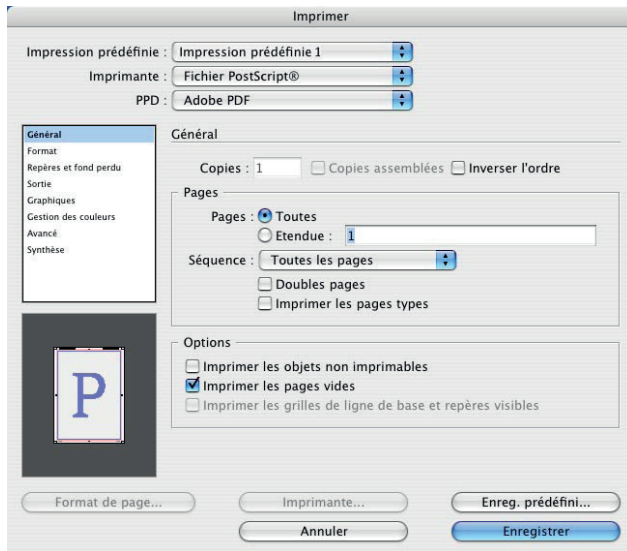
Imprimer

Impression prédéfinie : Impression prédéfinie 1
Imprimante : Fichier PostScript®
PPD : Adobe PDF

Général
Format
Repères et fond perdu
Sortie
Graphiques
Gestion des couleurs
Avancé
Synthèse

Général

Copies : 1 Copies assemblées Inverser l'ordre

Pages

Pages : Toutes
Etendue : 1

Séquence : Toutes les pages
Doubles pages
Imprimer les pages types

Options

Imprimer les objets non imprimables
Imprimer les pages vides
Imprimer les grilles de ligne de base et repères visibles

P

Format de page... Imprimante... Enreg. prédéfini...
Annuler Enregistrer